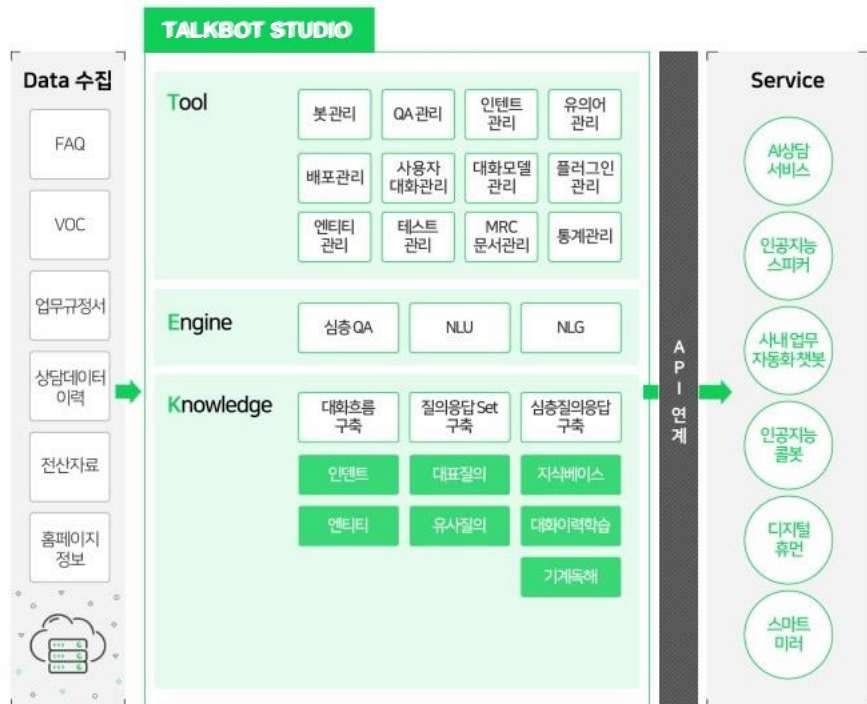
Data 수집

FAQ

VOC

업무규정서

상담데이터 이력

전산자료

홈페이지 정보

TALKBOT STUDIO

Tool

봇관리

QA관리

인텐트 관리

유의어 관리

배포관리

사용자 대화관리

대화모델 관리

플러그인 관리

엔티티 관리

테스트 관리

MRC 문서관리

통계관리

Engine

심층QA

NLU

NLG

Knowledge

대화흐름 구축

질의응답Set 구축

심층질의응답 구축

인텐트

대표질의

지식베이스

엔티티

유사질의

대화이력학습

기계독해

API 연계

Service

AI상담 서비스

인공지능 스피커

사내업무 자동화챗봇

인공지능 콜봇

디지털 휴먼

스마트 미러